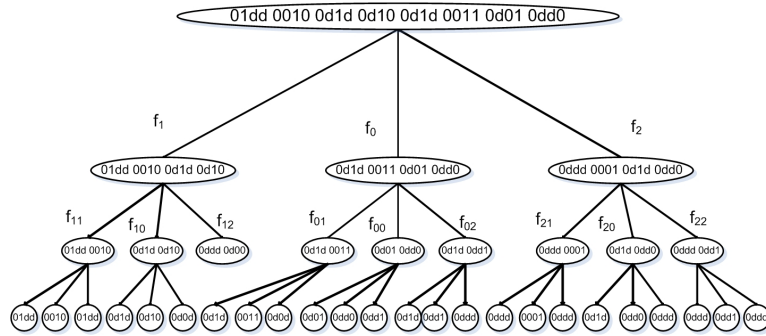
01dd 0010 0d1d 0d10 0d1d 0011 0d01 0dd0

$f_1$

$f_0$

$f_2$

01dd 0010 0d1d 0d10

0d1d 0011 0d01 0dd0

0ddd 0001 0d1d 0dd0

$f_{11}$

$f_{10}$

$f_{12}$

$f_{01}$

$f_{00}$

$f_{02}$

$f_{21}$

$f_{20}$

$f_{22}$

01dd 0010

0d1d 0d10

0ddd 0d00

0d1d 0011

0d01 0dd0

0d1d 0dd1

0ddd 0001

0d1d 0dd0

0ddd 0dd1

01dd 0010 01dd 0d1d 0d10 0d0d 0d1d 0011 0d0d 0d01 0dd0 0dd1 0d1d 0dd1 0ddd 0ddd 0001 0ddd 0d1d 0dd0 0ddd 0ddd 0dd1 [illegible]